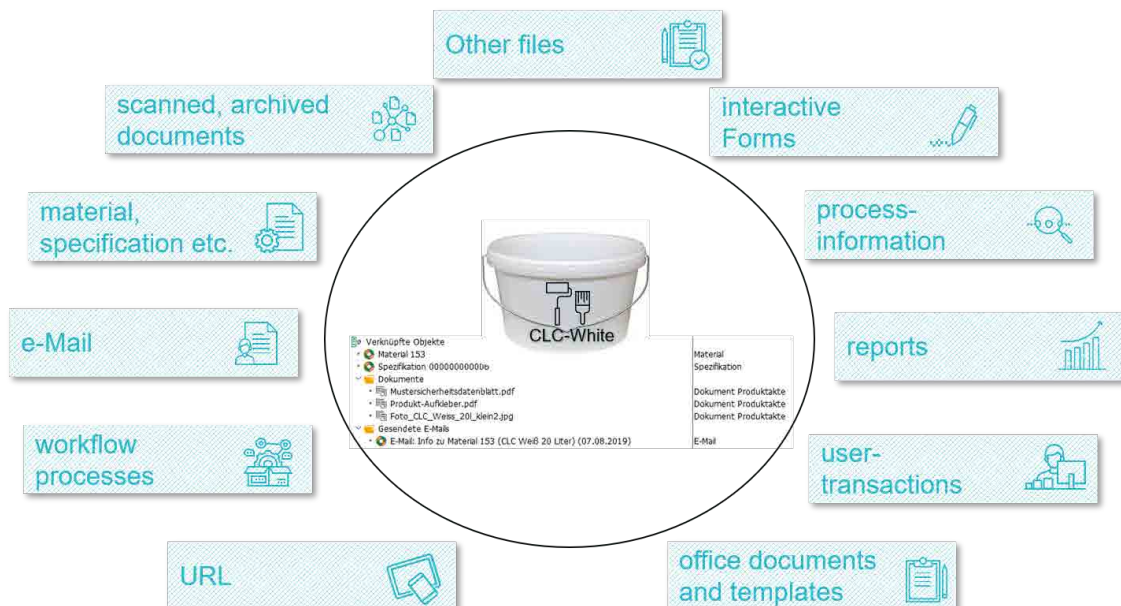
Other files

scanned, archived documents

interactive Forms

material, specification etc.

process-information

e-Mail

reports

workflow processes

user-transactions

URL

office documents and templates

CLC-White

| | |
|---|---|
| Verknüpfte Objekte | |
| Material 153 | Material |
| Spezifikation 00000000000б | Spezifikation |
| Dokumente | |
| Mustersicherheitsdatenblatt.pdf | Dokument Produktakte |
| Produkt-Aufkleber.pdf | Dokument Produktakte |
| Foto_CLC_Weiss_20l_klein2.jpg | Dokument Produktakte |
| Gesendete E-Mails | |
| E-Mail: Info zu Material 153 (CLC Weiß 20 Liter) (07.08.2019) | E-Mail |